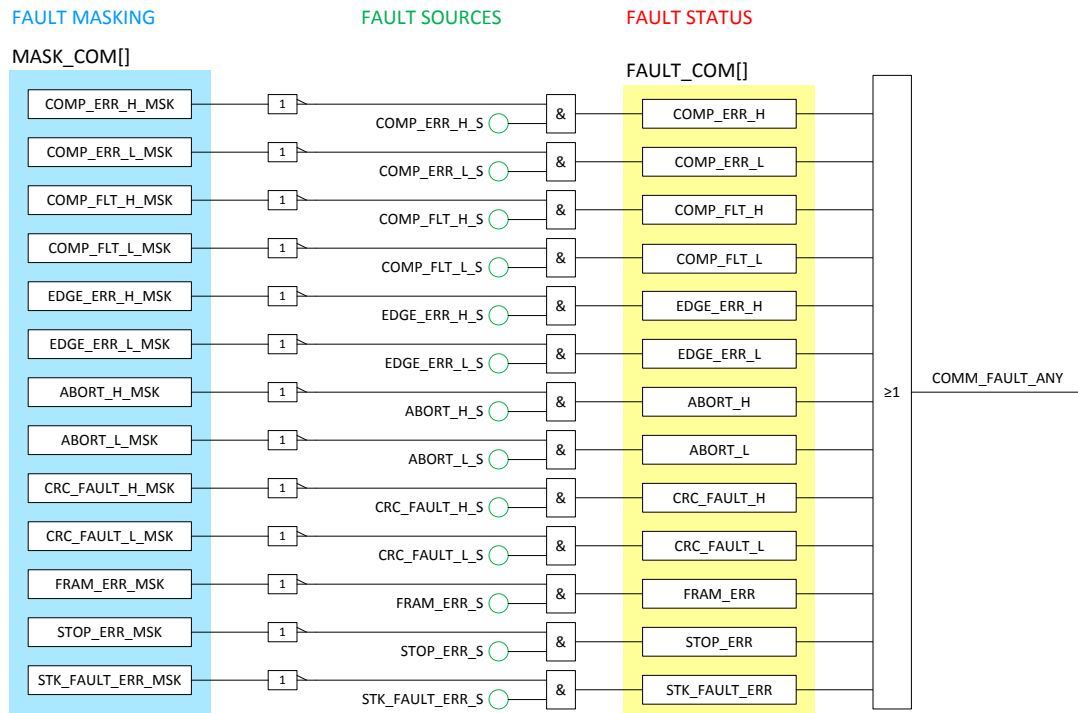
FAULT MASKING

FAULT SOURCES

FAULT STATUS

MASK_COM[]

FAULT_COM[]

COMP_ERR_H_MSK
1
COMP_ERR_H_S
&
COMP_ERR_H

COMP_ERR_L_MSK
1
COMP_ERR_L_S
&
COMP_ERR_L

COMP_FLT_H_MSK
1
COMP_FLT_H_S
&
COMP_FLT_H

COMP_FLT_L_MSK
1
COMP_FLT_L_S
&
COMP_FLT_L

EDGE_ERR_H_MSK
1
EDGE_ERR_H_S
&
EDGE_ERR_H

EDGE_ERR_L_MSK
1
EDGE_ERR_L_S
&
EDGE_ERR_L

ABORT_H_MSK
1
ABORT_H_S
&
ABORT_H

ABORT_L_MSK
1
ABORT_L_S
&
ABORT_L

CRC_FAULT_H_MSK
1
CRC_FAULT_H_S
&
CRC_FAULT_H

CRC_FAULT_L_MSK
1
CRC_FAULT_L_S
&
CRC_FAULT_L

FRAM_ERR_MSK
1
FRAM_ERR_S
&
FRAM_ERR

STOP_ERR_MSK
1
STOP_ERR_S
&
STOP_ERR

STK_FAULT_ERR_MSK
1
STK_FAULT_ERR_S
&
STK_FAULT_ERR

≥1
COMM_FAULT_ANY